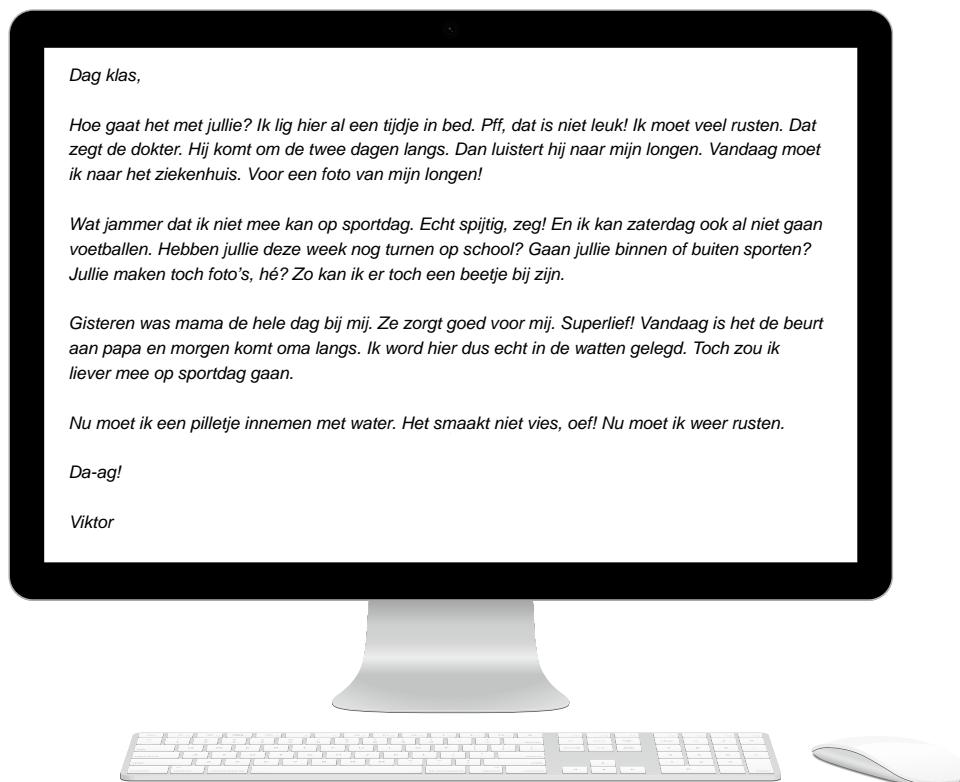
Dag klas,

Hoe gaat het met jullie? Ik lig hier al een tijdje in bed. Pff, dat is niet leuk! Ik moet veel rusten. Dat zegt de dokter. Hij komt om de twee dagen langs. Dan luistert hij naar mijn longen. Vandaag moet ik naar het ziekenhuis. Voor een foto van mijn longen!

Wat jammer dat ik niet mee kan op sportdag. Echt spijtig, zeg! En ik kan zaterdag ook al niet gaan voetballen. Hebben jullie deze week nog turnen op school? Gaan jullie binnen of buiten sporten? Jullie maken toch foto's, hé? Zo kan ik er toch een beetje bij zijn.

Gisteren was mama de hele dag bij mij. Ze zorgt goed voor mij. Superlief! Vandaag is het de beurt aan papa en morgen komt oma langs. Ik word hier dus echt in de watten gelegd. Toch zou ik liever mee op sportdag gaan.

Nu moet ik een pilletje innemen met water. Het smaakt niet vies, oef! Nu moet ik weer rusten.

Da-ag!

Viktor